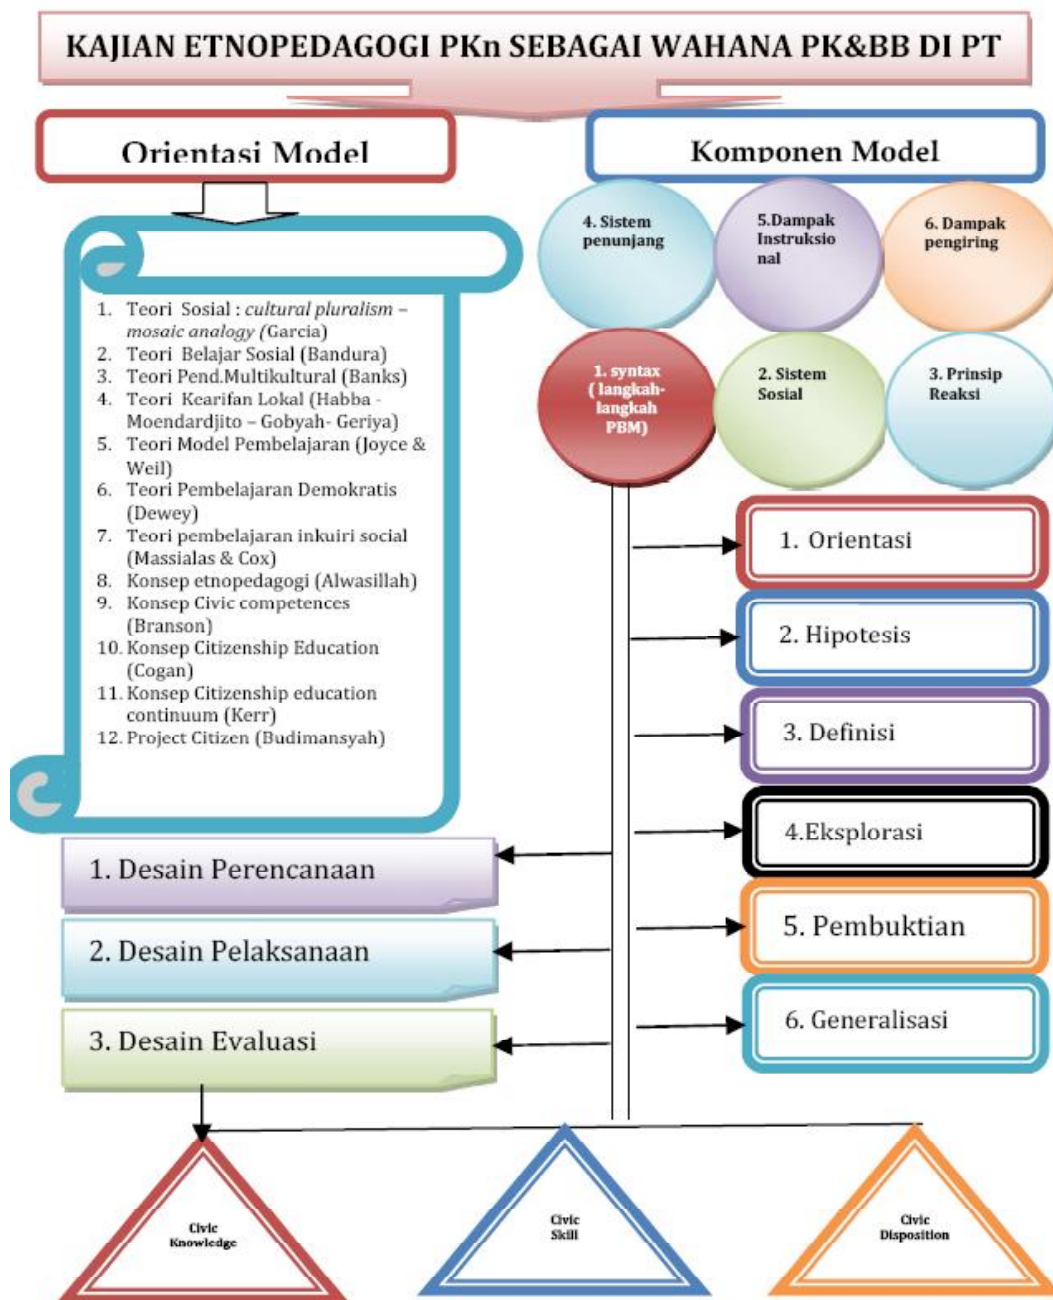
KAJIAN ETNOPEDAGOGI PKn SEBAGAI WAHANA PK&BB DI PT

Orientasi Model

Komponen Model

4. Sistem penunjang

5.Dampak Instruksional

6. Dampak pengiring

1. Teori Sosial : *cultural pluralism – mosaic analogy (*Garcia)
2. Teori Belajar Sosial (Bandura)
3. Teori Pend.Multikultural (Banks)
4. Teori Kearifan Lokal (Habba - Moendardjito – Gobyah- Geriya)
5. Teori Model Pembelajaran (Joyce & Weil)
6. Teori Pembelajaran Demokratis (Dewey)
7. Teori pembelajaran inkuiri social (Massialas & Cox)
8. Konsep etnopedagogi (Alwasillah)
9. Konsep Civic competences (Branson)
10. Konsep Citizenship Education (Cogan)
11. Konsep Citizenship education continuum (Kerr)
12. Project Citizen (Budimansyah)

1. syntax ( langkah-langkah PBM)

2. Sistem Sosial

3. Prinsip Reaksi

1. Orientasi

2. Hipotesis

3. Definisi

4.Eksplorasi

5. Pembuktian

6. Generalisasi

1. Desain Perencanaan

2. Desain Pelaksanaan

3. Desain Evaluasi

Civic Knowledge

Civic Skill

Civic Disposition